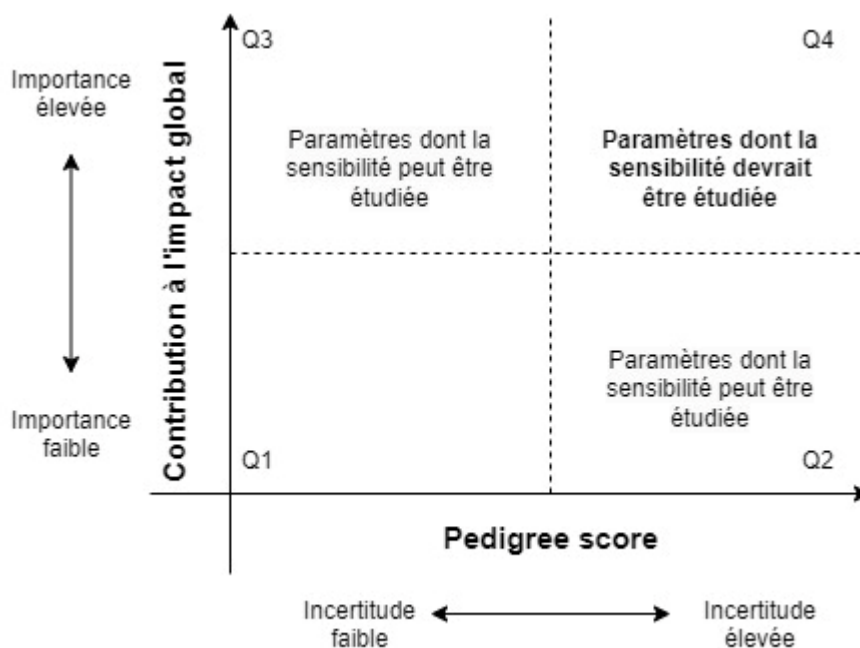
Importance élevée

Importance faible

Contribution à l'impact global

Q3

Q4

Paramètres dont la sensibilité peut être étudiée

Paramètres dont la sensibilité devrait être étudiée

Paramètres dont la sensibilité peut être étudiée

Q1

Q2

Pedigree score

Incertitude faible

Incertitude élevée